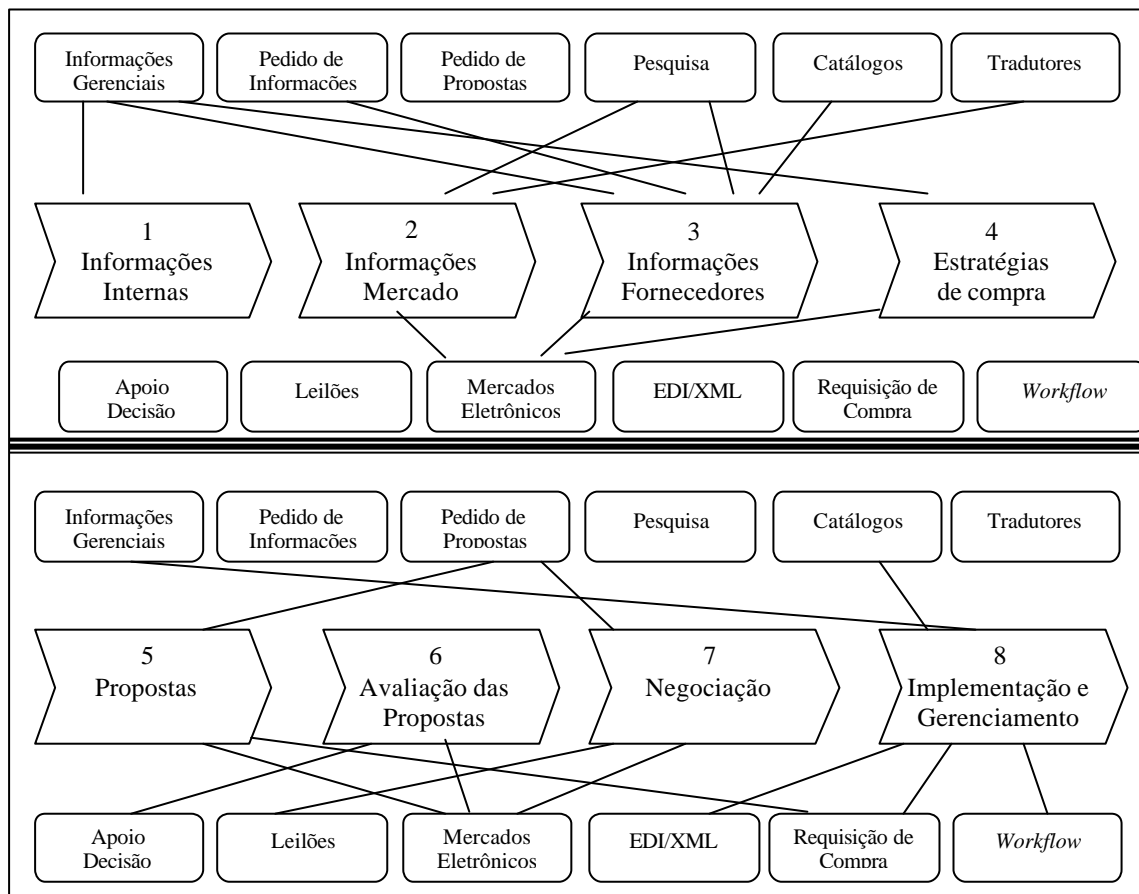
Informações Gerenciais

Pedido de Informações

Pedido de Propostas

Pesquisa

Catálogos

Tradutores

1
Informações Internas

2
Informações Mercado

3
Informações Fornecedores

4
Estratégias de compra

Apoio Decisão

Leilões

Mercados Eletrônicos

EDI/XML

Requisição de Compra

*Workflow*

Informações Gerenciais

Pedido de Informações

Pedido de Propostas

Pesquisa

Catálogos

Tradutores

5
Propostas

6
Avaliação das Propostas

7
Negociação

8
Implementação e Gerenciamento

Apoio Decisão

Leilões

Mercados Eletrônicos

EDI/XML

Requisição de Compra

*Workflow*